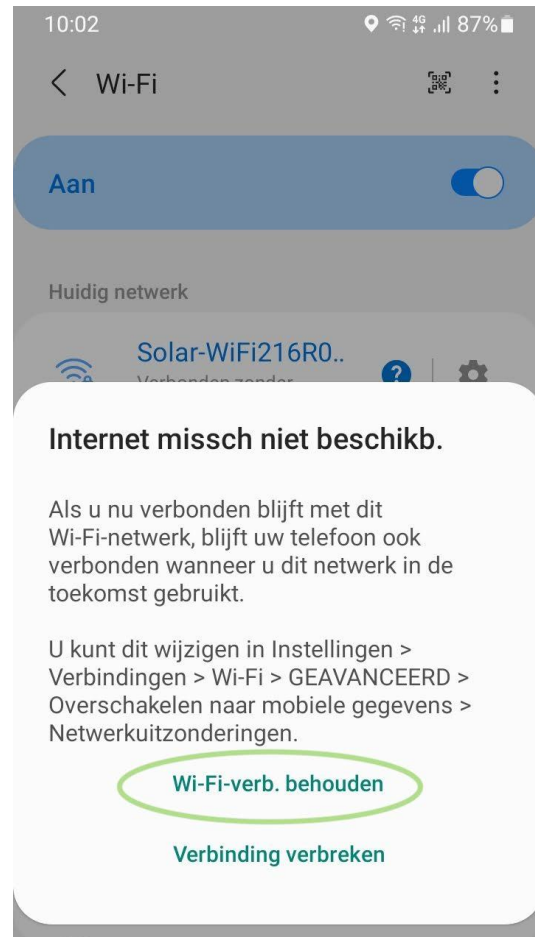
10:02 87%

Wi-Fi

Aan

Huidig netwerk

Solar-WiFi216R0..

Verbonden zonder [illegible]

Internet missch niet beschikb.

Als u nu verbonden blijft met dit Wi-Fi-netwerk, blijft uw telefoon ook verbonden wanneer u dit netwerk in de toekomst gebruikt.

U kunt dit wijzigen in Instellingen > Verbindingen > Wi-Fi > GEAVANCEERD > Overschakelen naar mobiele gegevens > Netwerkuitzonderingen.

Wi-Fi-verb. behouden

Verbinding verbreken